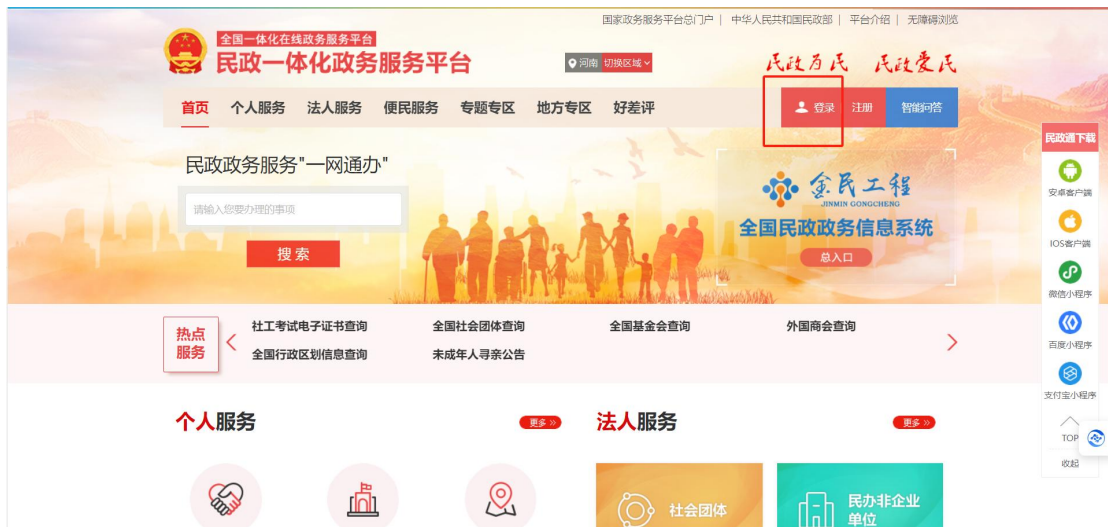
国家政务服务平台总门户 | 中华人民共和国民政部 | 平台介绍 | 无障碍浏览

全国一体化在线政务服务平台
民政一体化政务服务平台

河南 切换区域

民政为民 民政爱民

首页 个人服务 法人服务 便民服务 专题专区 地方专区 好差评

登录 注册 智能问答

民政政务服务"一网通办"

请输入您要办理的事项

搜索

金民工程
JINMIN GONGCHENG
全国民政政务信息系统
总入口

民政通下载
安卓客户端
IOS客户端
微信小程序
百度小程序
支付宝小程序
TOP
收起

热点服务

社工考试电子证书查询
全国社会团体查询
全国基金会查询
外国商会查询
全国行政区划信息查询
未成年人寻亲公告

个人服务
更多

法人服务
更多

社会团体
民办非企业单位